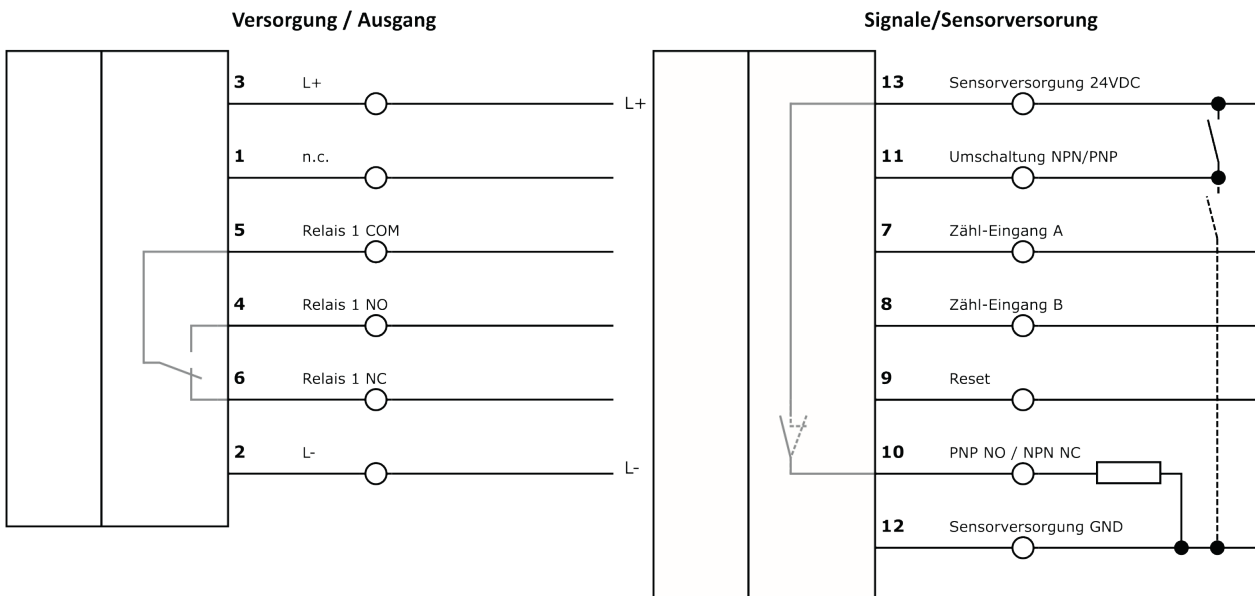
Versorgung / Ausgang

3 L+
L+
1 n.c.
5 Relais 1 COM
4 Relais 1 NO
6 Relais 1 NC
2 L-
L-

Signale/Sensorversorung

13 Sensorversorgung 24VDC
11 Umschaltung NPN/PNP
7 Zähl-Eingang A
8 Zähl-Eingang B
9 Reset
10 PNP NO / NPN NC
12 Sensorversorgung GND